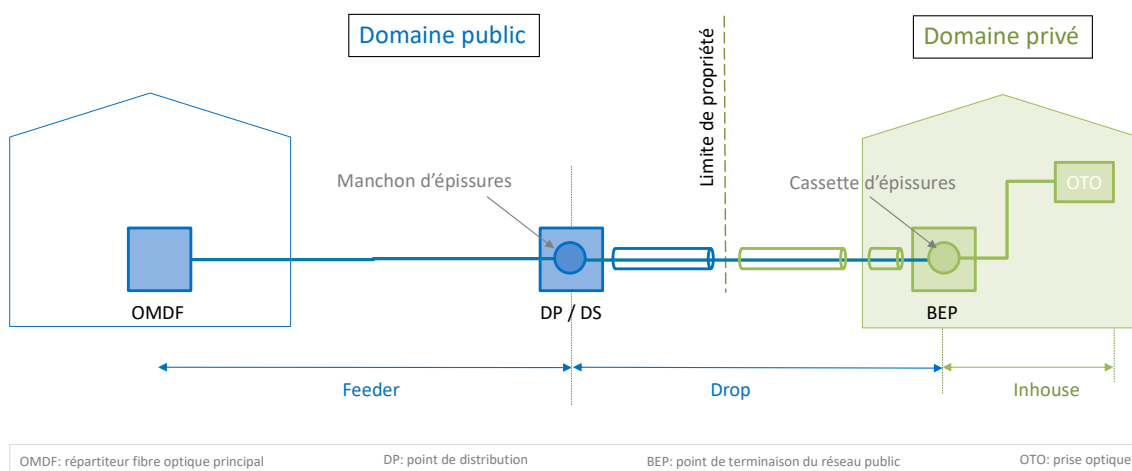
Domaine public

Limite de propriété

Domaine privé

Manchon d'épissures

Cassette d'épissures

OTO

OMDF

DP / DS

BEP

Feeder

Drop

Inhouse

OMDF: répartiteur fibre optique principal

DP: point de distribution

BEP: point de terminaison du réseau public

OTO: prise optique